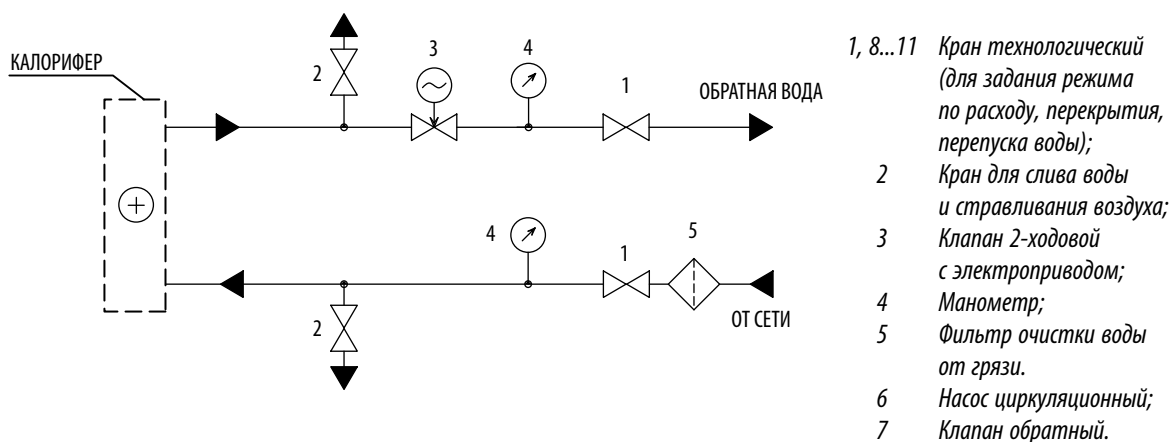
КАЛОРИФЕР

2

3

4

1

ОБРАТНАЯ ВОДА

4

1

5

2

ОТ СЕТИ

1, 8...11 Кран технологический (для задания режима по расходу, перекрытия, перепуска воды);
2 Кран для слива воды и стравливания воздуха;
3 Клапан 2-ходовой с электроприводом;
4 Манометр;
5 Фильтр очистки воды от грязи.
6 Насос циркуляционный;
7 Клапан обратный.